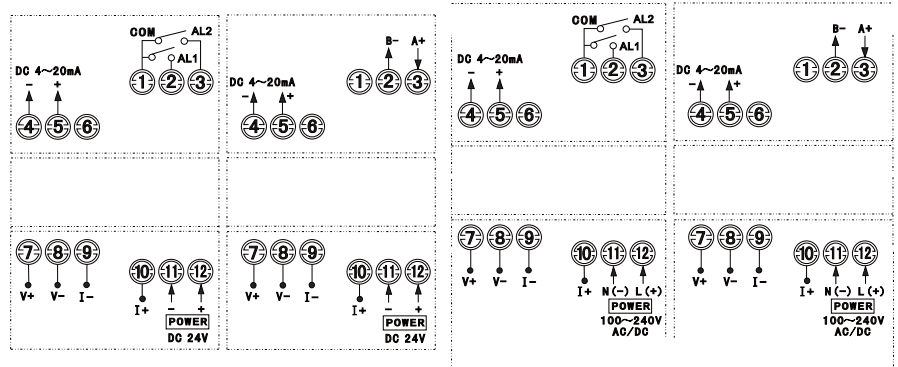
COM AL2
AL1
DC 4~20mA
- +
1 2 3
4 5 6
7 8 9
V+ V- I-
10 11 12
I+ - +
POWER
DC 24V

DC 4~20mA
- +
B- A+
1 2 3
4 5 6
7 8 9
V+ V- I-
10 11 12
I+ - +
POWER
DC 24V

COM AL2
AL1
DC 4~20mA
- +
1 2 3
4 5 6
7 8 9
V+ V- I-
10 11 12
I+ N(-) L(+)
POWER
100~240V
AC/DC

DC 4~20mA
- +
B- A+
1 2 3
4 5 6
7 8 9
V+ V- I-
10 11 12
I+ N(-) L(+)
POWER
100~240V
AC/DC